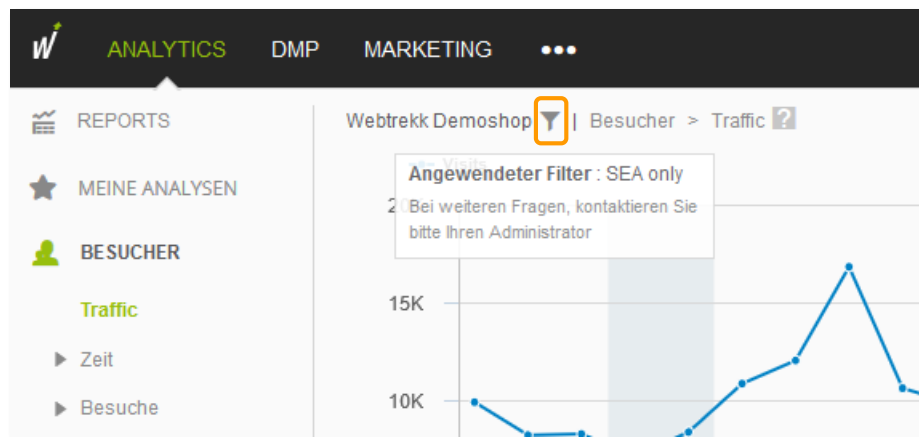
ANALYTICS DMP MARKETING •••

REPORTS

MEINE ANALYSEN

BESUCHER

Traffic

Zeit

Besuche

Webtrekk Demoshop | Besucher > Traffic ?

Visits

**Angewendeter Filter** : SEA only

Bei weiteren Fragen, kontaktieren Sie bitte Ihren Administrator

2

15K

10K